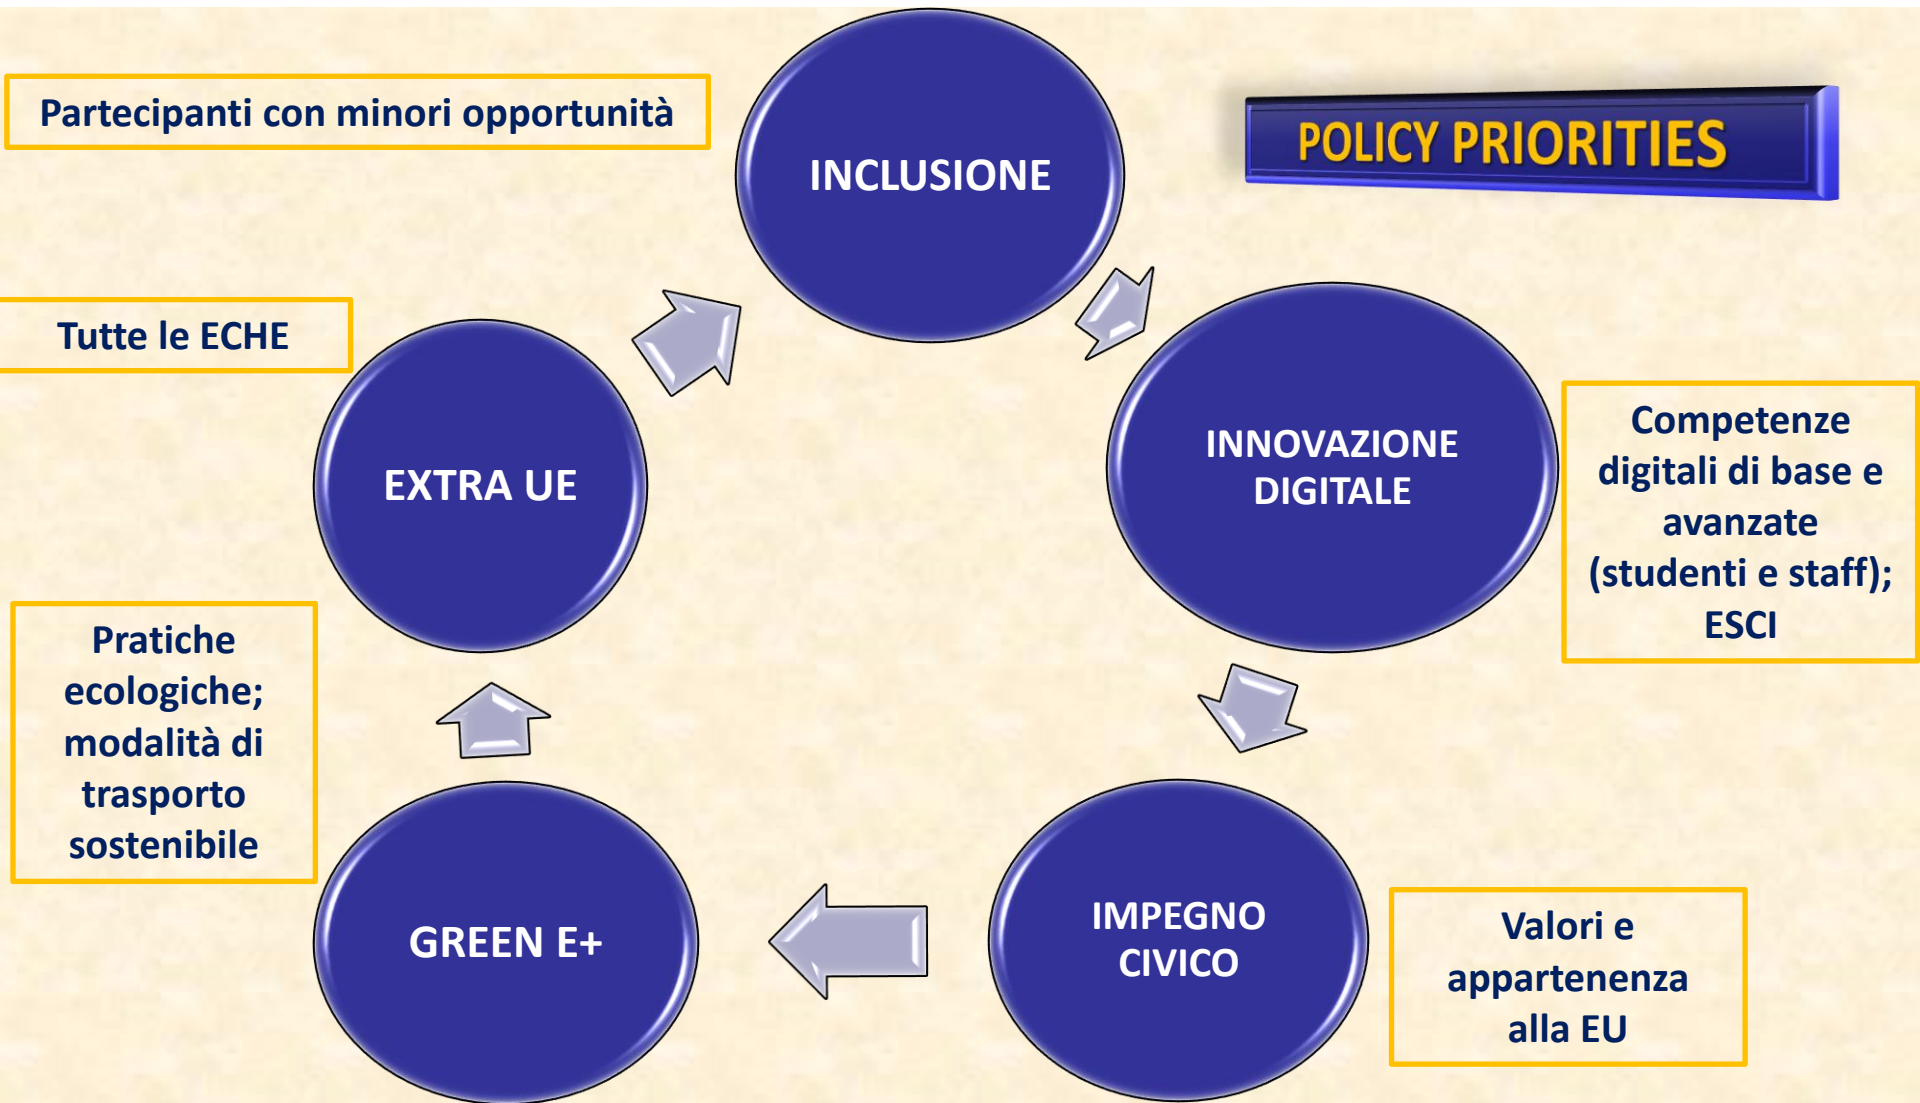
Partecipanti con minori opportunità

INCLUSIONE

POLICY PRIORITIES

Tutte le ECHE

EXTRA UE

INNOVAZIONE DIGITALE

Competenze digitali di base e avanzate (studenti e staff); ESCI

Pratiche ecologiche; modalità di trasporto sostenibile

GREEN E+

IMPEGNO CIVICO

Valori e appartenenza alla EU